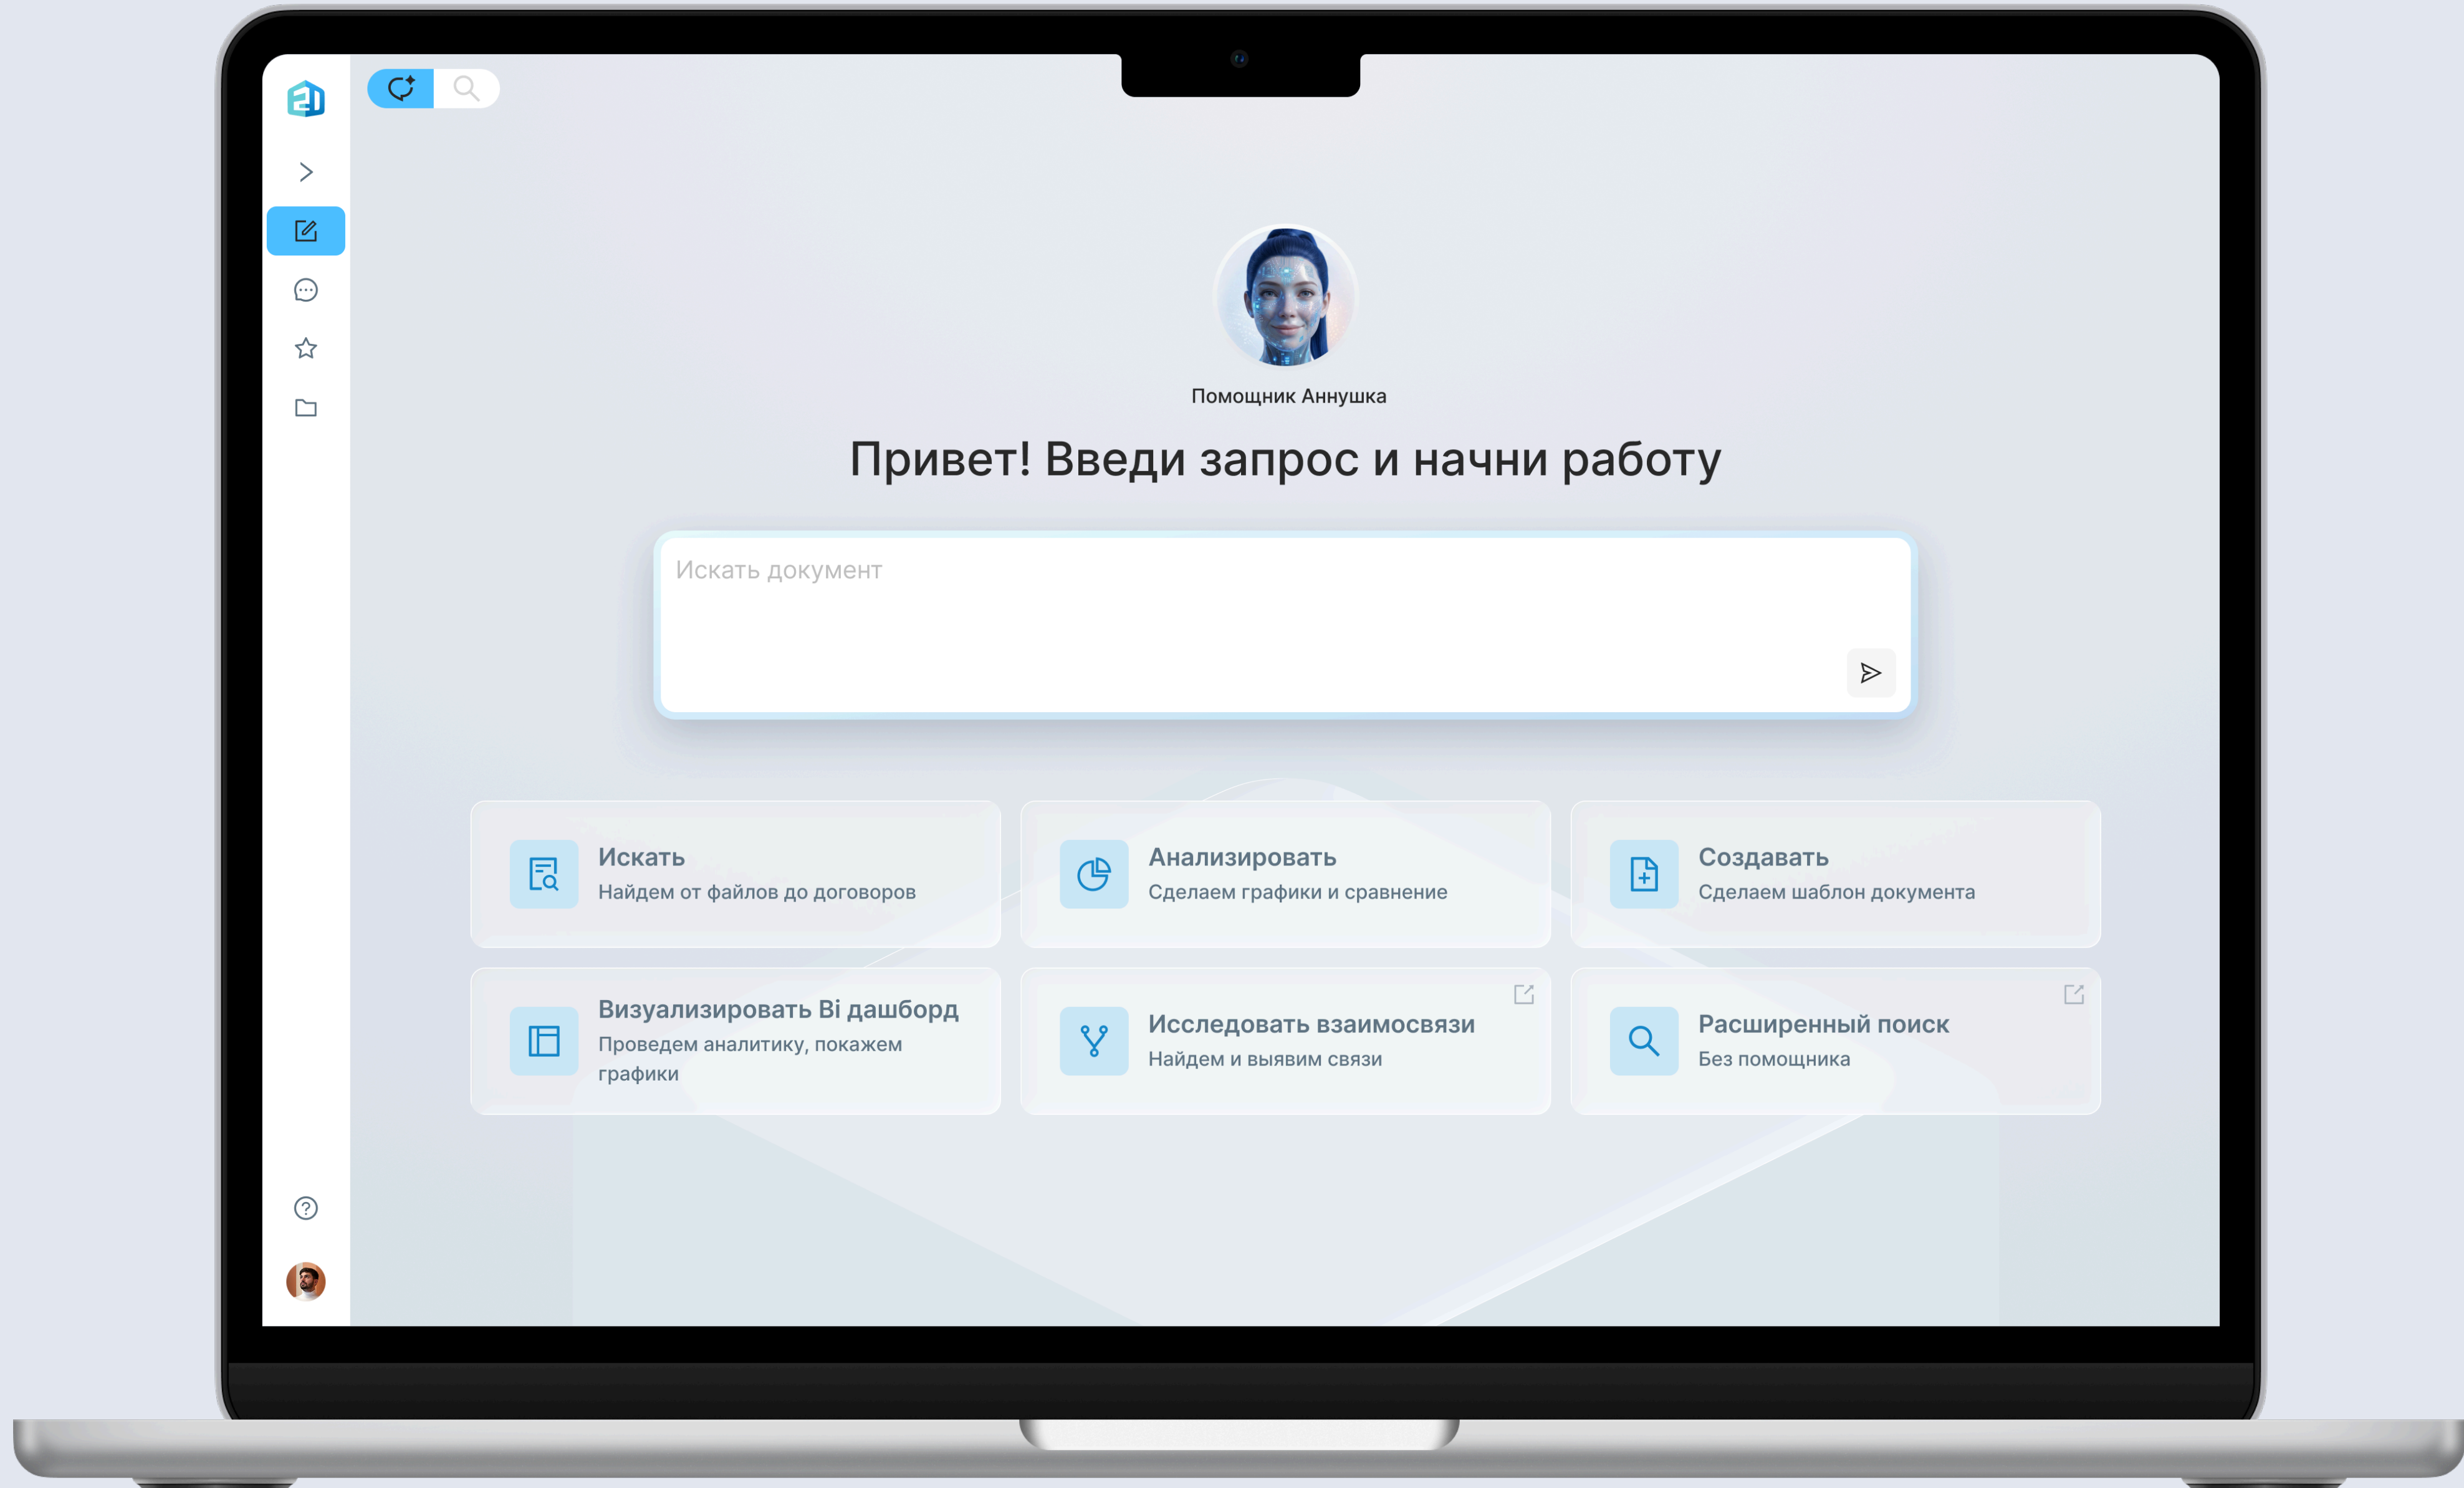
Помощник Аннушка

Привет! Введи запрос и начни работу

Искать документ

Искать
Найдем от файлов до договоров

Анализировать
Сделаем графики и сравнение

Создавать
Сделаем шаблон документа

Визуализировать Bi дашборд
Проведем аналитику, покажем графики

Исследовать взаимосвязи
Найдем и выявим связи

Расширенный поиск
Без помощника